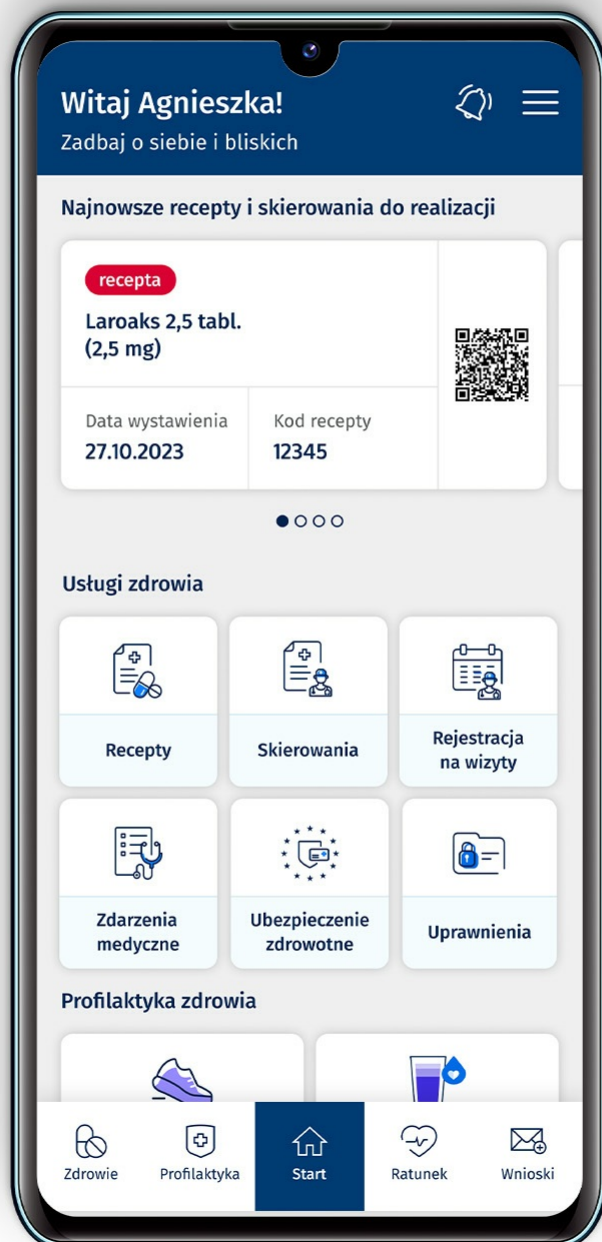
Witaj Agnieszka!
Zadbaj o siebie i bliskich

Najnowsze recepty i skierowania do realizacji

recepta
Laroaks 2,5 tabl. (2,5 mg)

Data wystawienia
27.10.2023

Kod recepty
12345

Usługi zdrowia

Recepty

Skierowania

Rejestracja na wizyty

Zdarzenia medyczne

Ubezpieczenie zdrowotne

Uprawnienia

Profilaktyka zdrowia

Zdrowie

Profilaktyka

Start

Ratunek

Wnioski